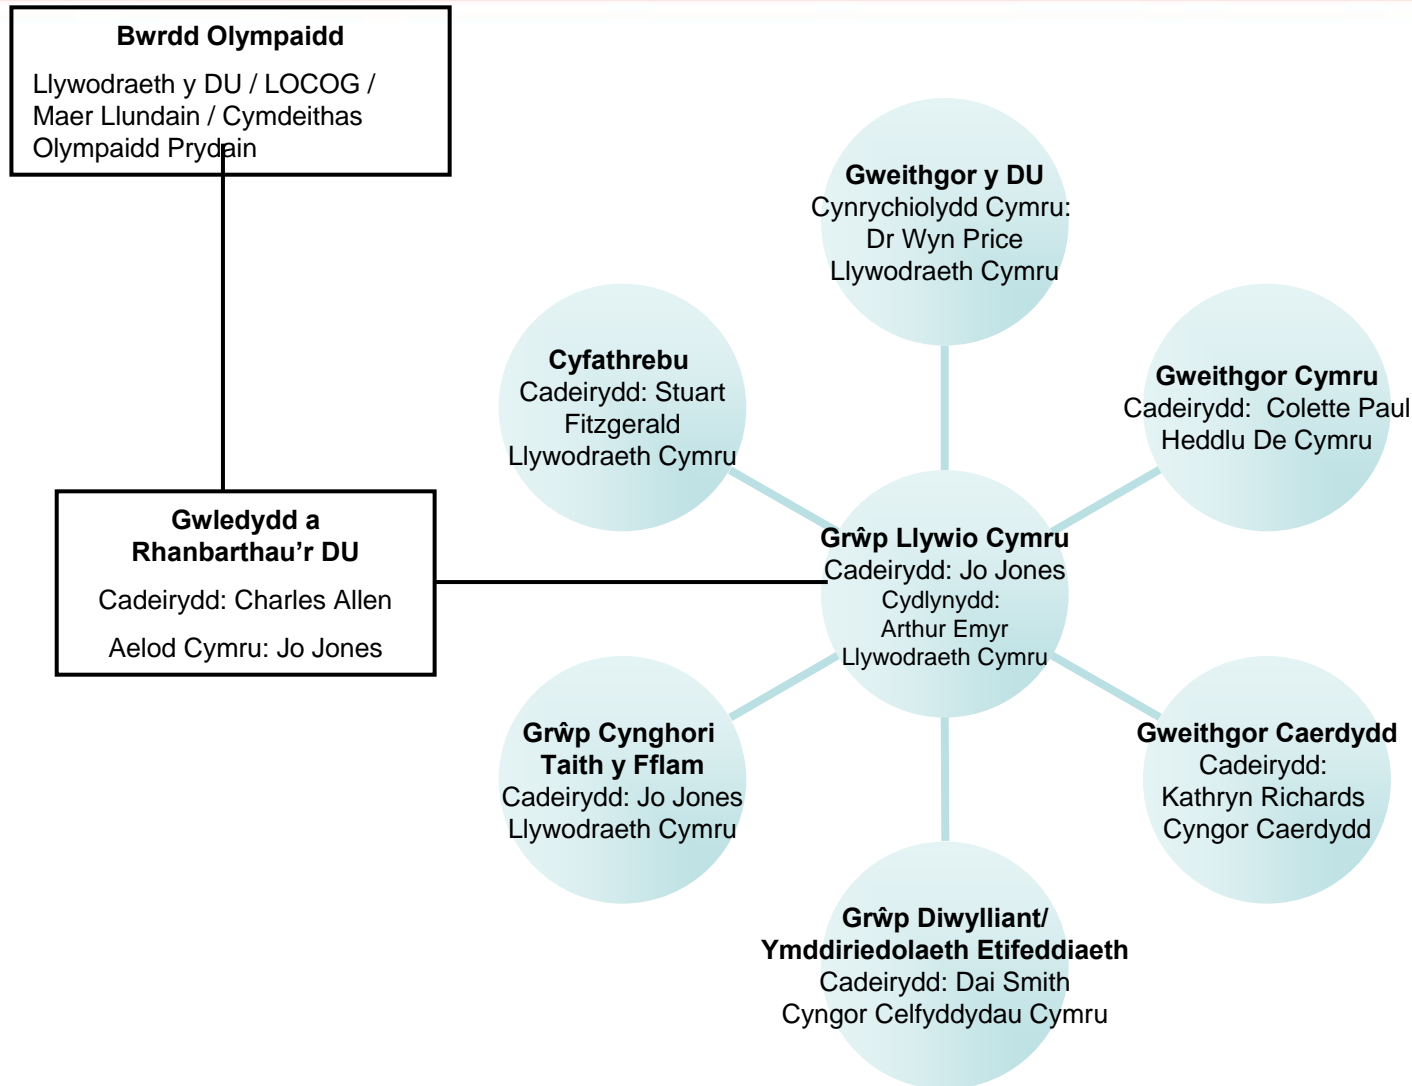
**Bwrdd Olympaidd**

Llywodraeth y DU / LOCOG / Maer Llundain / Cymdeithas Olympaidd Prydain

**Gwledydd a Rhanbarthau'r DU**

Cadeirydd: Charles Allen

Aelod Cymru: Jo Jones

**Gweithgor y DU**
Cynrychiolydd Cymru: Dr Wyn Price
Llywodraeth Cymru

**Cyfathrebu**
Cadeirydd: Stuart Fitzgerald
Llywodraeth Cymru

**Gweithgor Cymru**
Cadeirydd: Colette Paul
Heddlu De Cymru

**Grŵp Llywio Cymru**
Cadeirydd: Jo Jones
Cydlynydd: Arthur Emyr
Llywodraeth Cymru

**Grŵp Cynghori Taith y Fflam**
Cadeirydd: Jo Jones
Llywodraeth Cymru

**Gweithgor Caerdydd**
Cadeirydd: Kathryn Richards
Cyngor Caerdydd

**Grŵp Diwylliant/ Ymddiriedolaeth Etifeddiaeth**
Cadeirydd: Dai Smith
Cyngor Celfyddydau Cymru